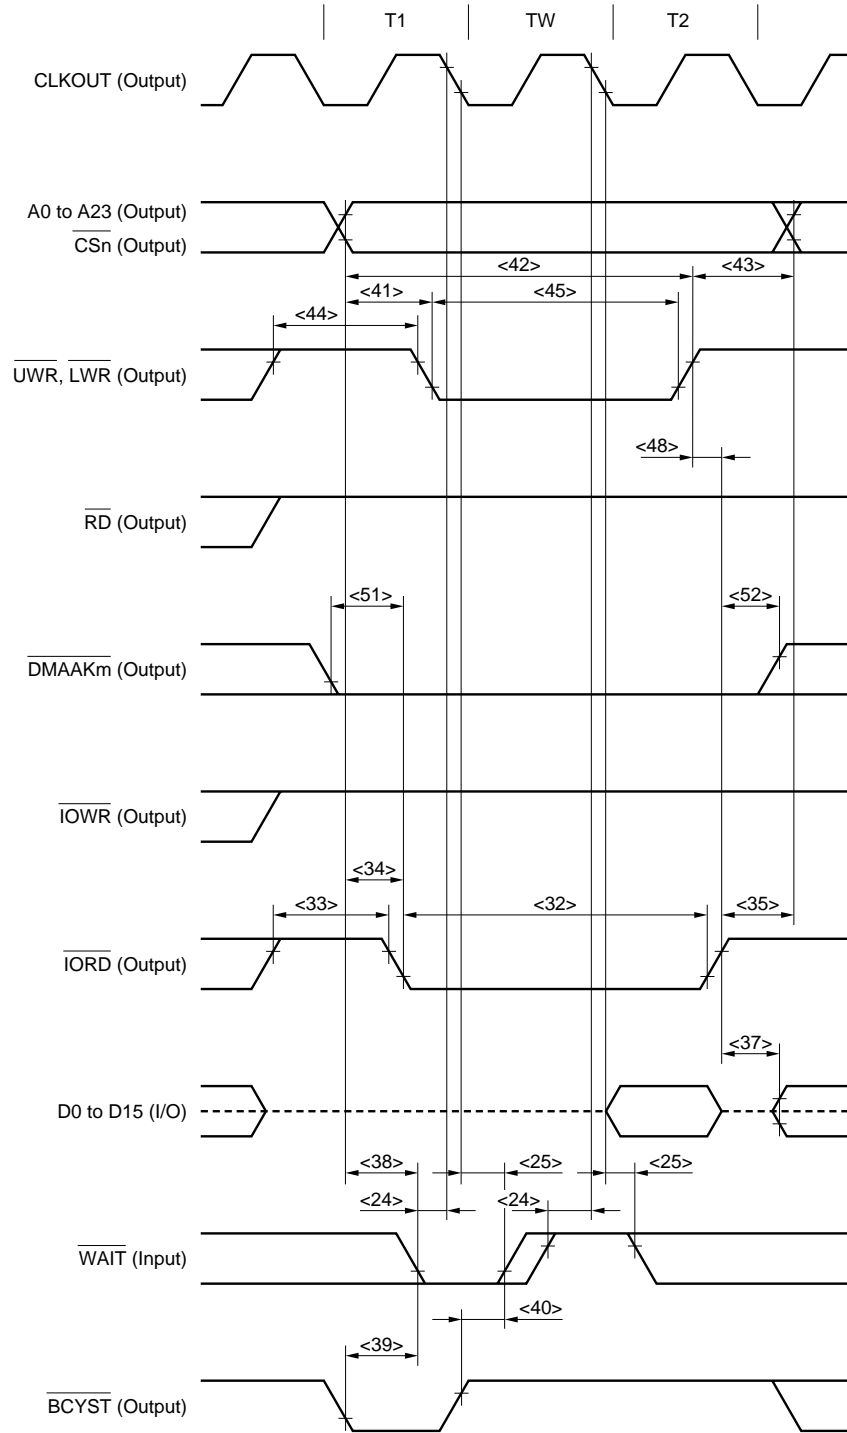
T1 TW T2

CLKOUT (Output)

A0 to A23 (Output)
$\overline{CSn}$ (Output)

<42> <43>
<41> <45>
<44>

$\overline{UWR}$, $\overline{LWR}$ (Output)

<48>

$\overline{RD}$ (Output)

<51> <52>

$\overline{DMAAKm}$ (Output)

$\overline{IOWR}$ (Output)

<34>
<33> <32> <35>

$\overline{IORD}$ (Output)

<37>

D0 to D15 (I/O)

<38> <25> <25>
<24> <24>

$\overline{WAIT}$ (Input)

<40>
<39>

$\overline{BCYST}$ (Output)